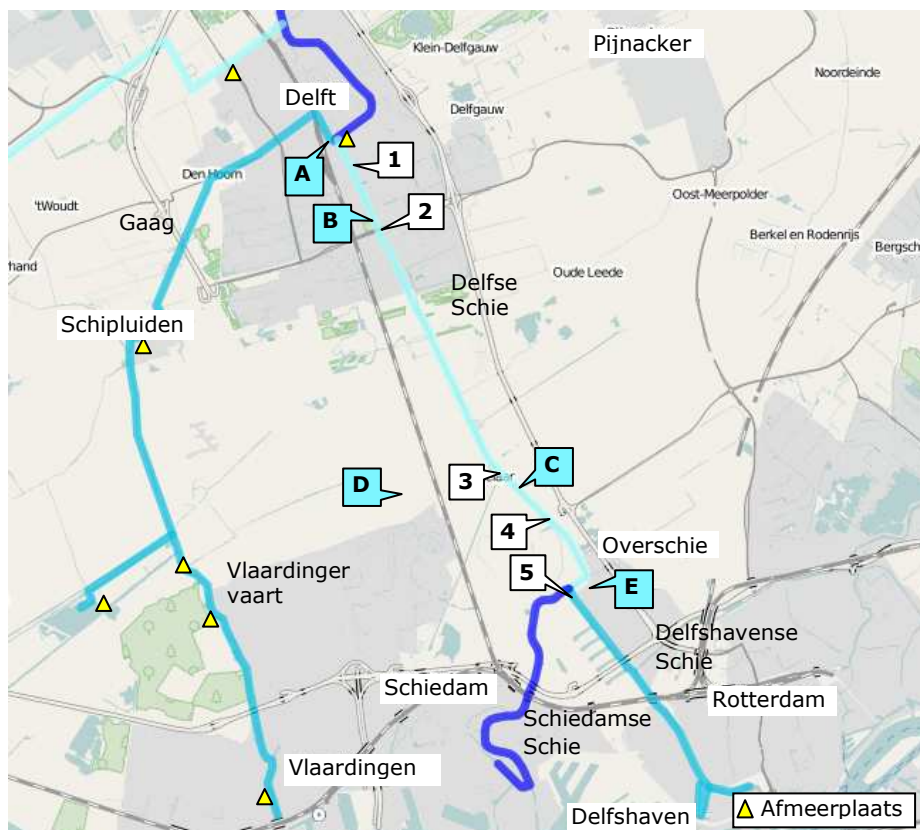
Pijnacker
Klein-Delfgauw
Noordeinde
Delft
Delfgauw
A
1
Den Hoorn
B
2
Oost-Meerpolder
'tWoudt
Gaag
Berkel en Rodenrijs
Bergsch
hand
Delfse Schie
Oude Leede
Schipluiden
D
3
C
4
Overschie
5
E
Vlaardinger vaart
Delfshavense Schie
Schiedam
Rotterdam
Schiedamse Schie
Vlaardingen
Delfshaven
Afmeerplaats